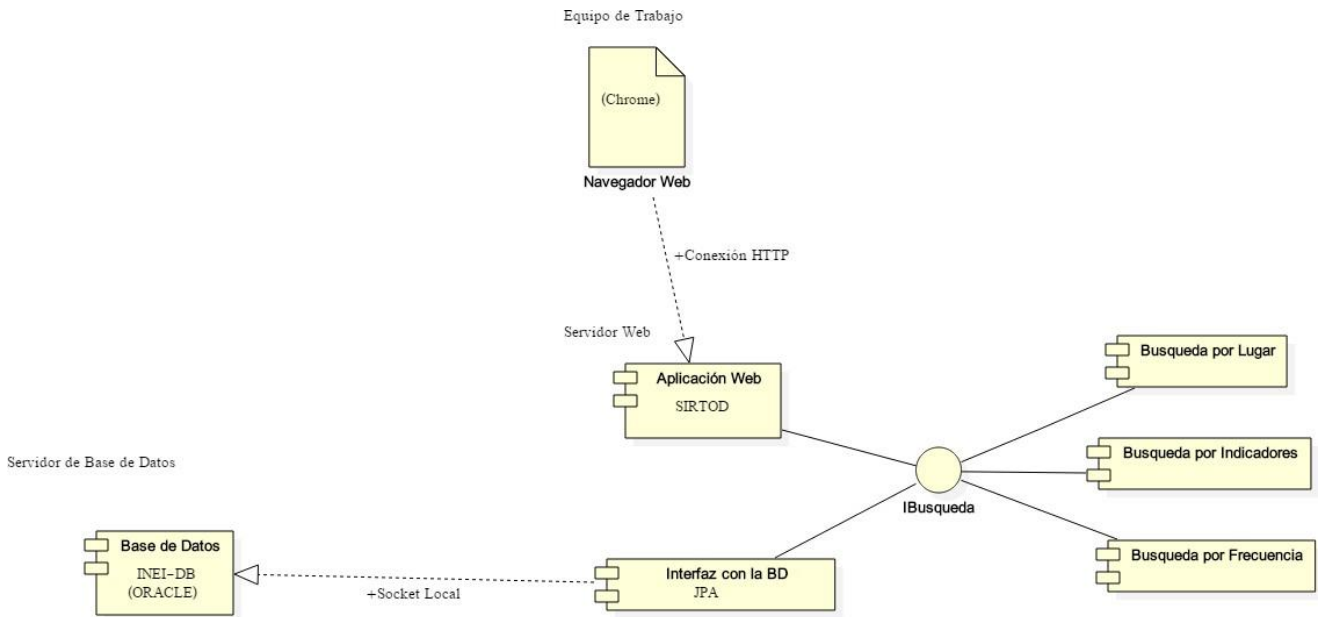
Equipo de Trabajo

(Chrome)

Navegador Web

+Conexión HTTP

Servidor Web

Aplicación Web

SIRTOD

Busqueda por Lugar

Busqueda por Indicadores

Busqueda por Frecuencia

IBusqueda

Servidor de Base de Datos

Base de Datos

INEI-DB
(ORACLE)

+Socket Local

Interfaz con la BD

JPA